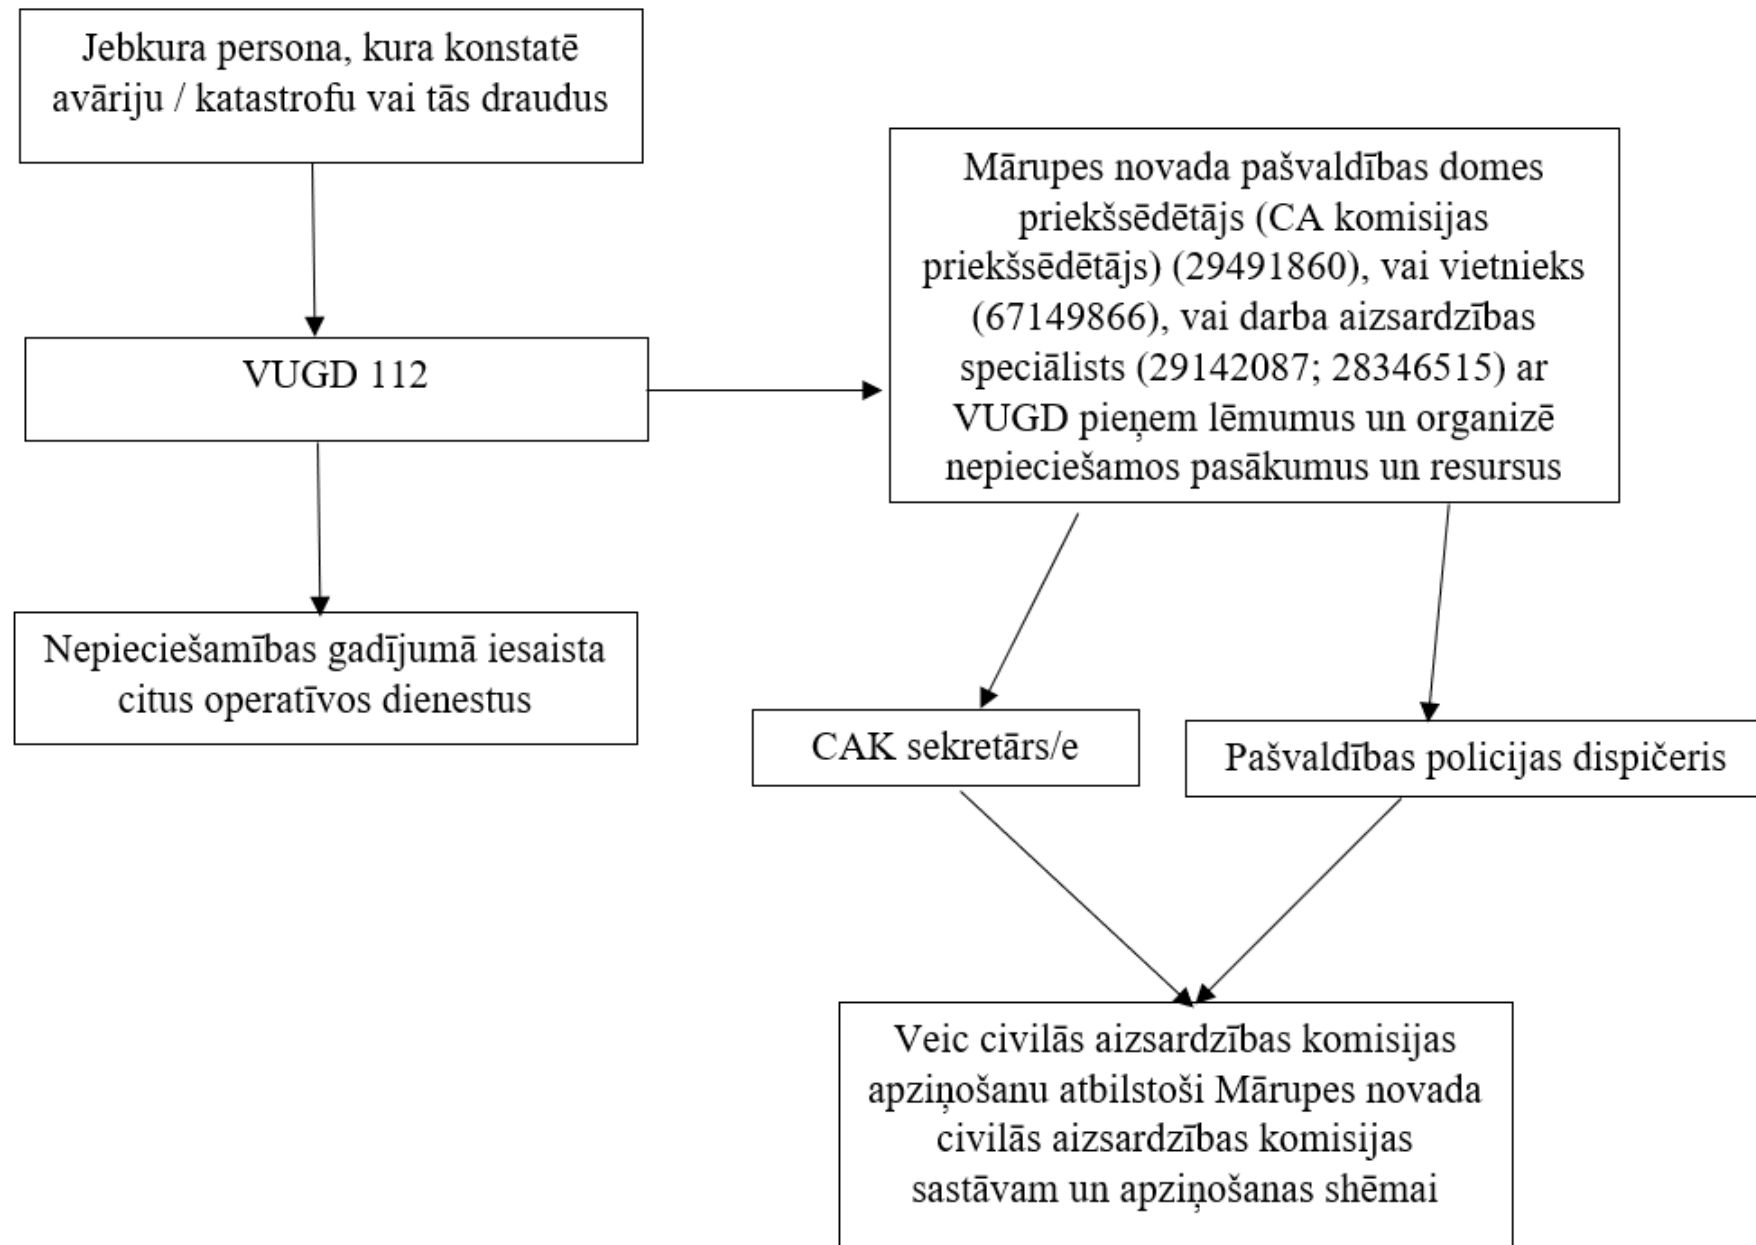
Jebkura persona, kura konstatē avāriju / katastrofu vai tās draudus

VUGD 112

Nepieciešamības gadījumā iesaista citus operatīvos dienestus

Mārupes novada pašvaldības domes priekšsēdētājs (CA komisijas priekšsēdētājs) (29491860), vai vietnieks (67149866), vai darba aizsardzības speciālists (29142087; 28346515) ar VUGD pieņem lēmumus un organizē nepieciešamos pasākumus un resursus

CAK sekretārs/e

Pašvaldības policijas dispičeris

Veic civilās aizsardzības komisijas apziņošanu atbilstoši Mārupes novada civilās aizsardzības komisijas sastāvam un apziņošanas shēmai